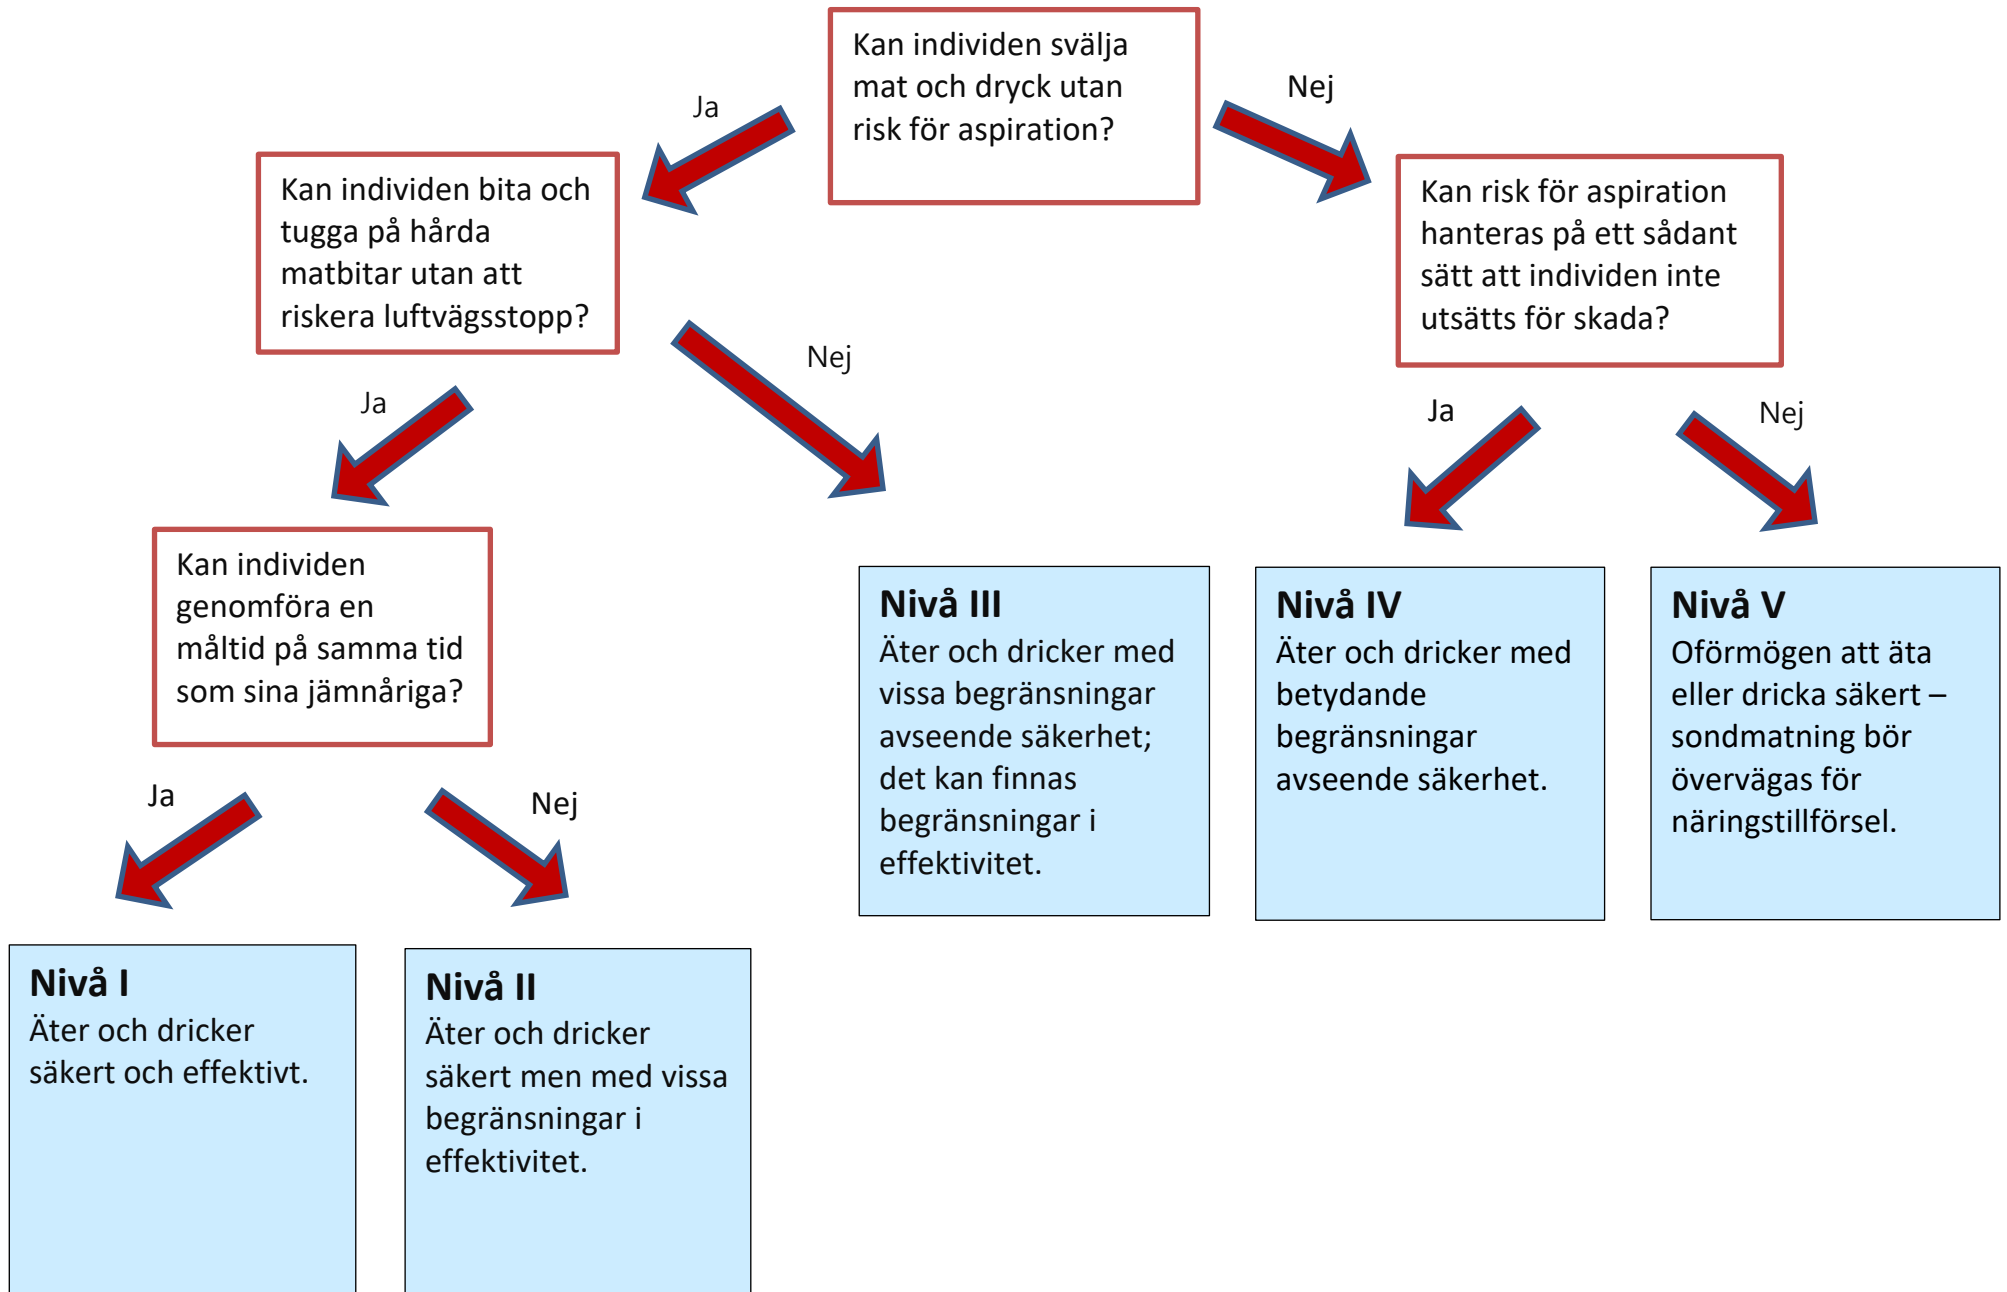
Kan individen svälja mat och dryck utan risk för aspiration?

Ja

Nej

Kan individen bita och tugga på hårda matbitar utan att riskera luftvägsstopp?

Kan risk för aspiration hanteras på ett sådant sätt att individen inte utsätts för skada?

Ja

Nej

Ja

Nej

Kan individen genomföra en måltid på samma tid som sina jämnåriga?

**Nivå III**
Äter och dricker med vissa begränsningar avseende säkerhet; det kan finnas begränsningar i effektivitet.

**Nivå IV**
Äter och dricker med betydande begränsningar avseende säkerhet.

**Nivå V**
Oförmögen att äta eller dricka säkert – sondmatning bör övervägas för näringstillförsel.

Ja

Nej

**Nivå I**
Äter och dricker säkert och effektivt.

**Nivå II**
Äter och dricker säkert men med vissa begränsningar i effektivitet.